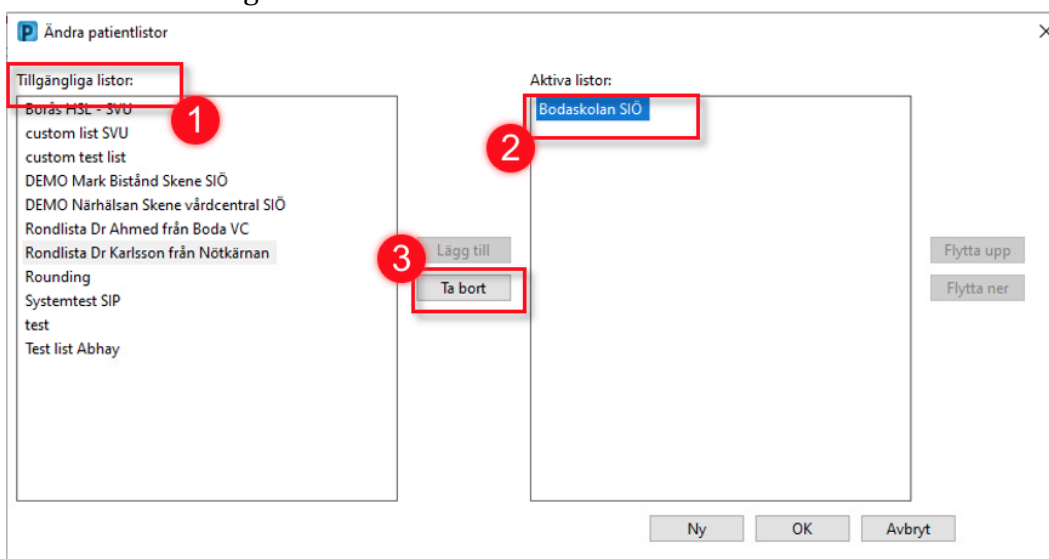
P Ändra patientlistor

Tillgängliga listor:

1

Borås HSL - SVU
custom list SVU
custom test list
DEMO Mark Bistånd Skene SIÖ
DEMO Närhälsan Skene vårdcentral SIÖ
Rondlista Dr Ahmed från Boda VC
Rondlista Dr Karlsson från Nötkärnan
Rounding
Systemtest SIP
test
Test list Abhay

3

Lägg till

Ta bort

Aktiva listor:

Bodaskolan SIÖ

2

Flytta upp

Flytta ner

Ny

OK

Avbryt